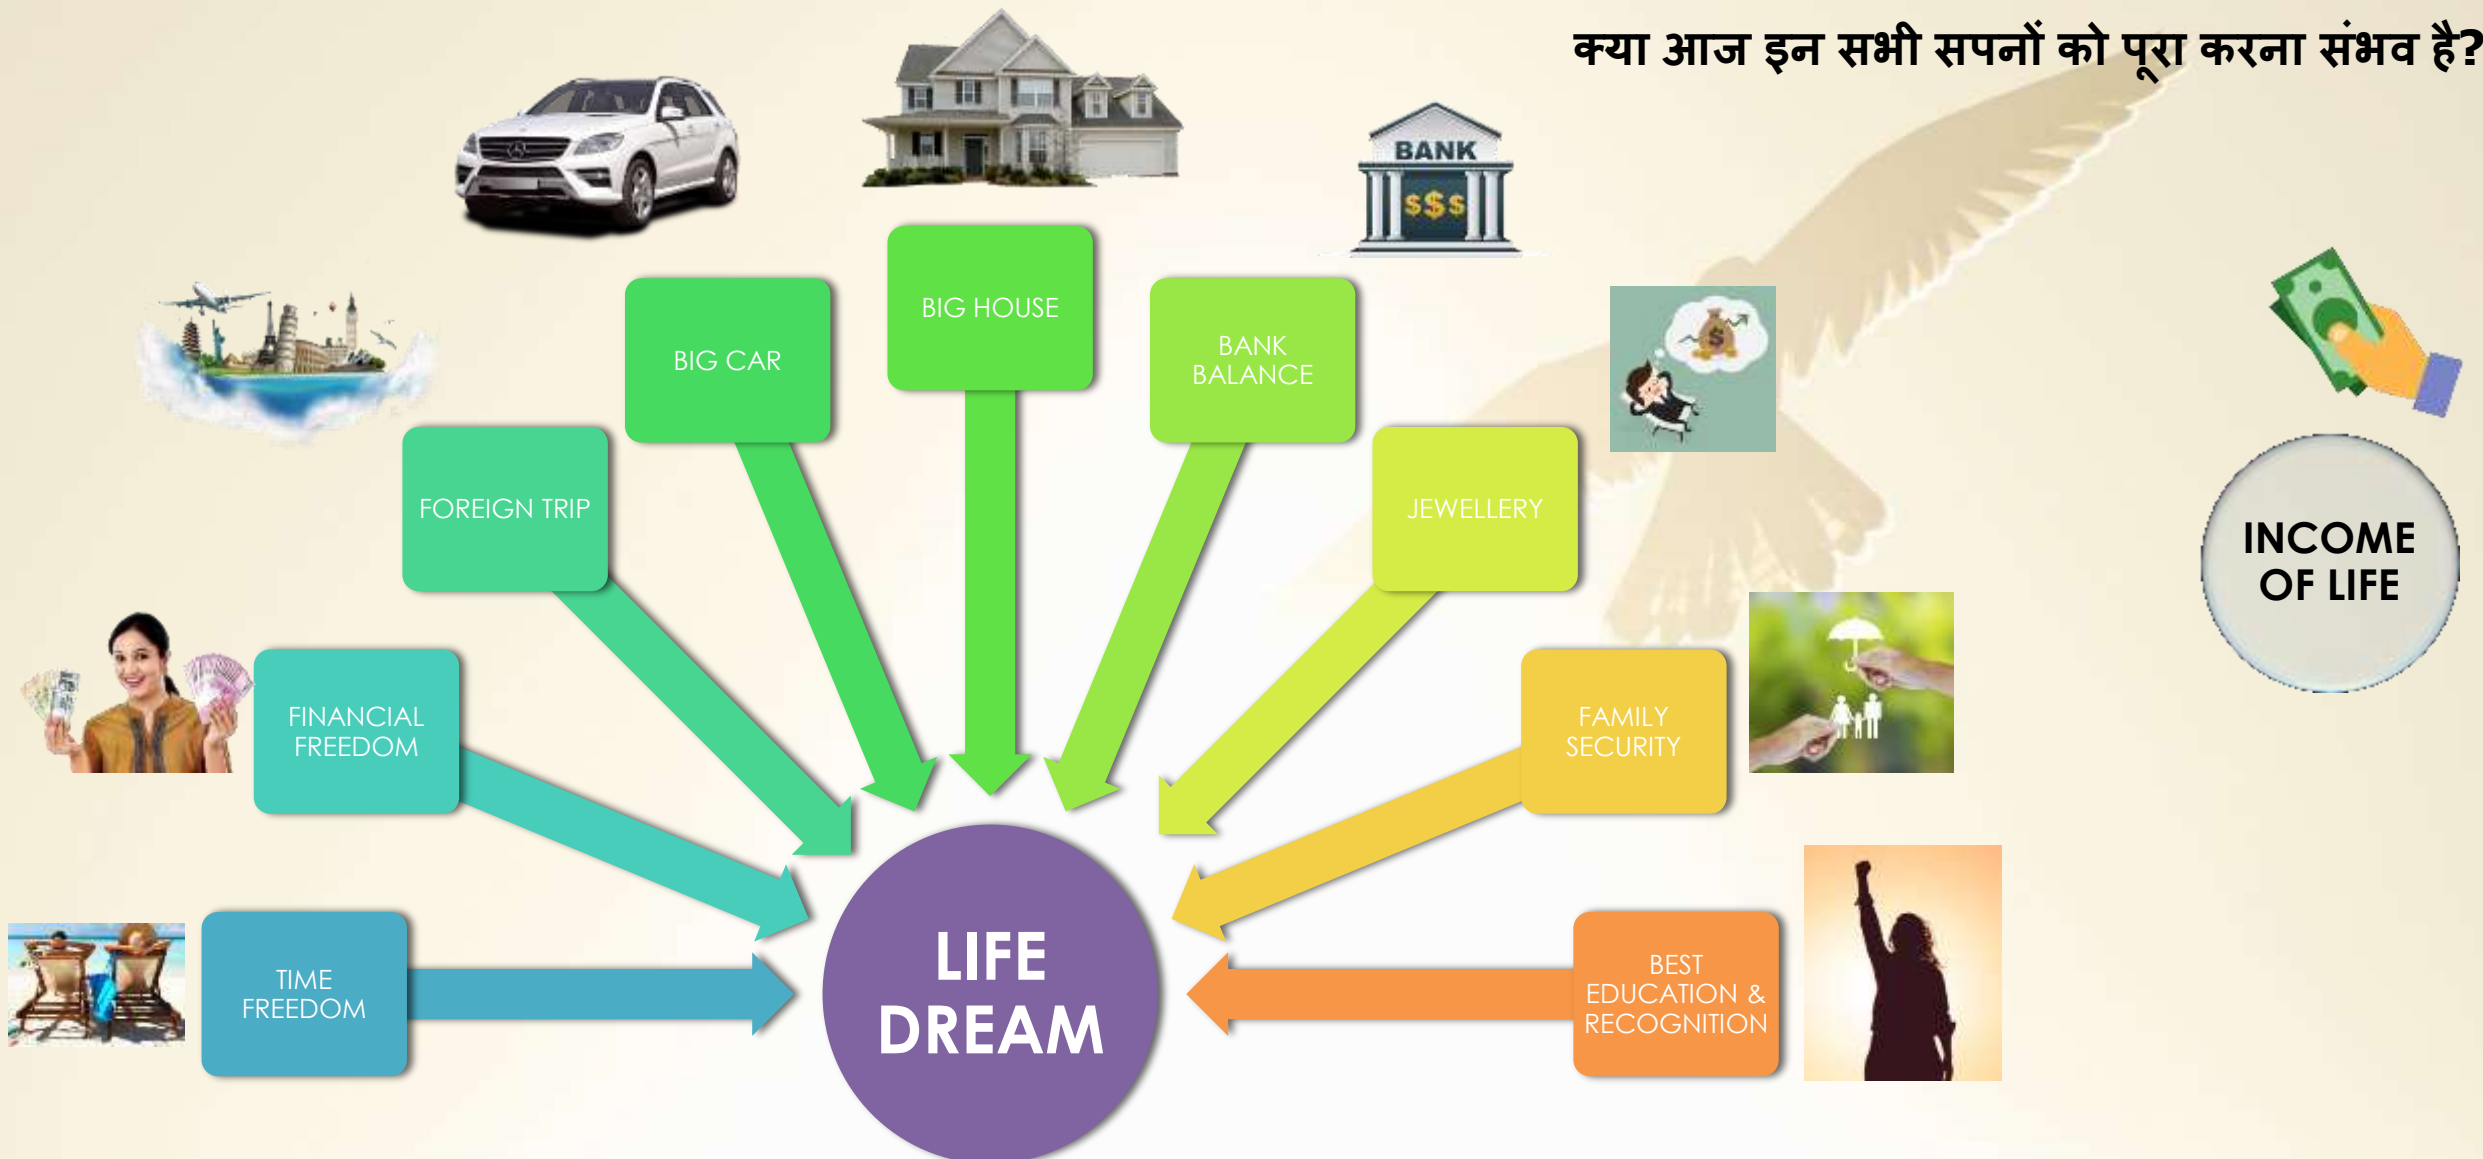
क्या आज इन सभी सपनों को पूरा करना संभव है?

BANK

$$$

BIG HOUSE

BIG CAR

BANK BALANCE

FOREIGN TRIP

JEWELLERY

INCOME OF LIFE

FINANCIAL FREEDOM

FAMILY SECURITY

TIME FREEDOM

LIFE DREAM

BEST EDUCATION & RECOGNITION